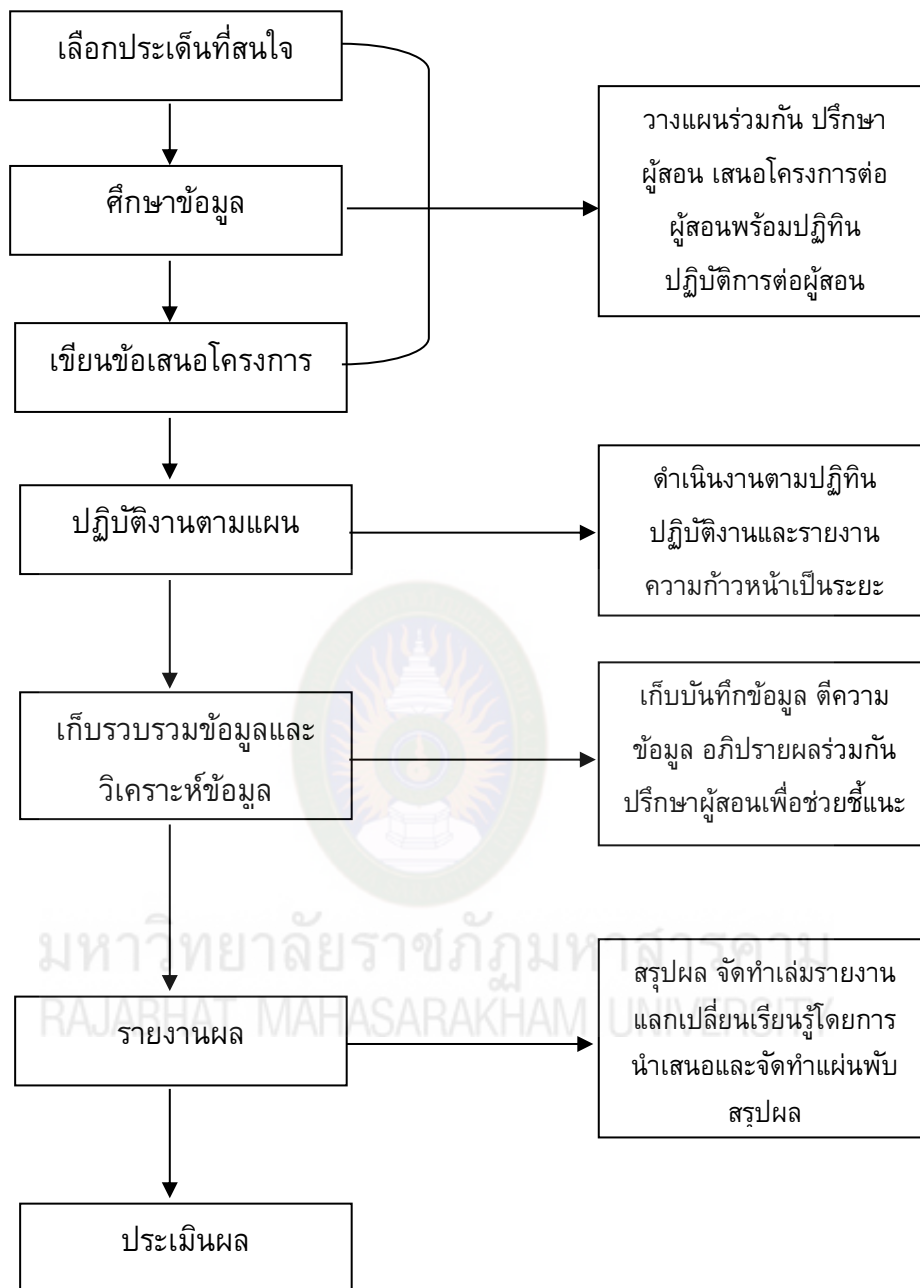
เลือกประเด็นที่สนใจ

ศึกษาข้อมูล

เขียนข้อเสนอโครงการ

วางแผนร่วมกัน ปรึกษาผู้สอน เสนอโครงการต่อผู้สอนพร้อมปฏิทินปฏิบัติการต่อผู้สอน

ปฏิบัติงานตามแผน

ดำเนินงานตามปฏิทินปฏิบัติงานและรายงานความก้าวหน้าเป็นระยะ

เก็บรวบรวมข้อมูลและวิเคราะห์ข้อมูล

เก็บบันทึกข้อมูล ตีความข้อมูล อภิปรายผลร่วมกัน ปรึกษาผู้สอนเพื่อช่วยชี้แนะ

มหาวิทยาลัยราชภัฏมหาสารคาม
RAJABHAT MAHASARAKHAM UNIVERSITY

รายงานผล

สรุปผล จัดทำเล่มรายงาน แลกเปลี่ยนเรียนรู้โดยการนำเสนอและจัดทำแผ่นพับสรุปผล

ประเมินผล